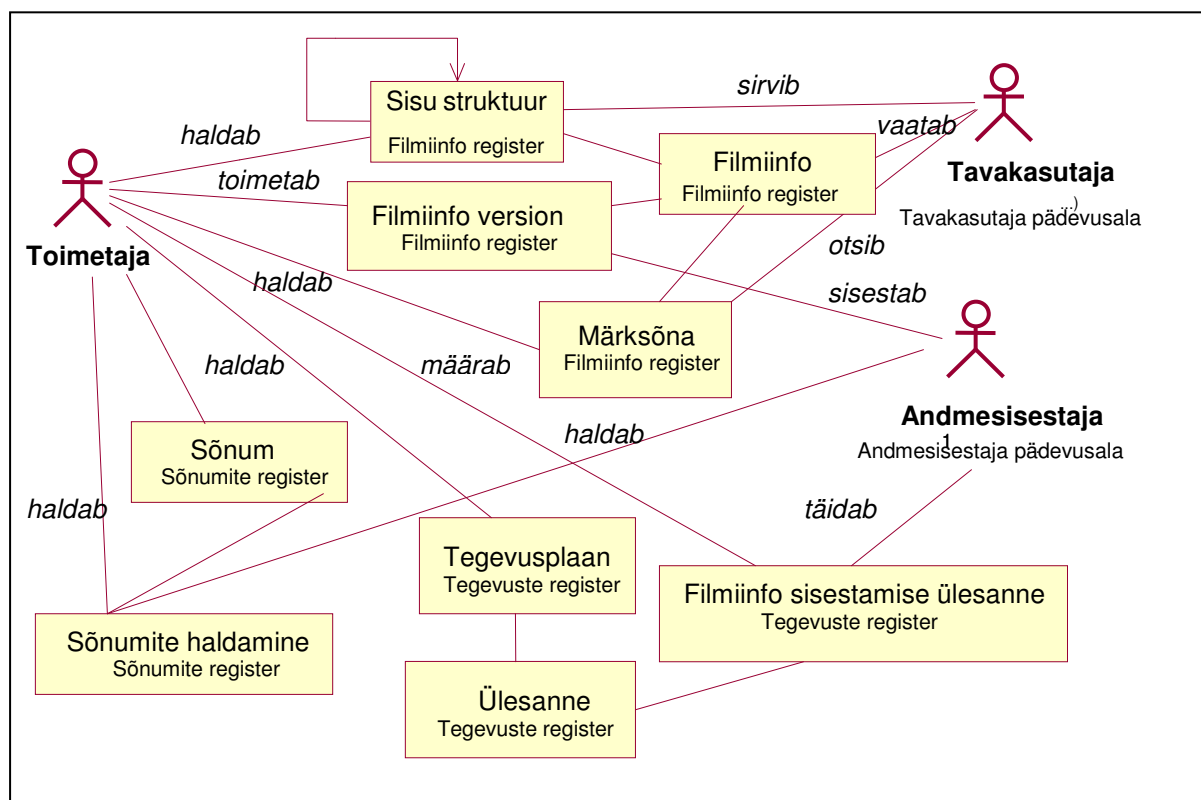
Sisu struktuur
Filmiinfo register

sirvib

haldab

vaatab

Filmiinfo
Filmiinfo register

Tavakasutaja
Tavakasutaja pädevusala

toimetab

Filmiinfo version
Filmiinfo register

Toimetaja

otsib

haldab

sisestab

Märksõna
Filmiinfo register

haldab

määrab

Andmesisestaja
Andmesisestaja pädevusala

haldab

Sõnum
Sõnumite register

täidab

haldab

Tegevusplaan
Tegevuste register

Filmiinfo sisestamise ülesanne
Tegevuste register

Sõnumite haldamine
Sõnumite register

Ülesanne
Tegevuste register